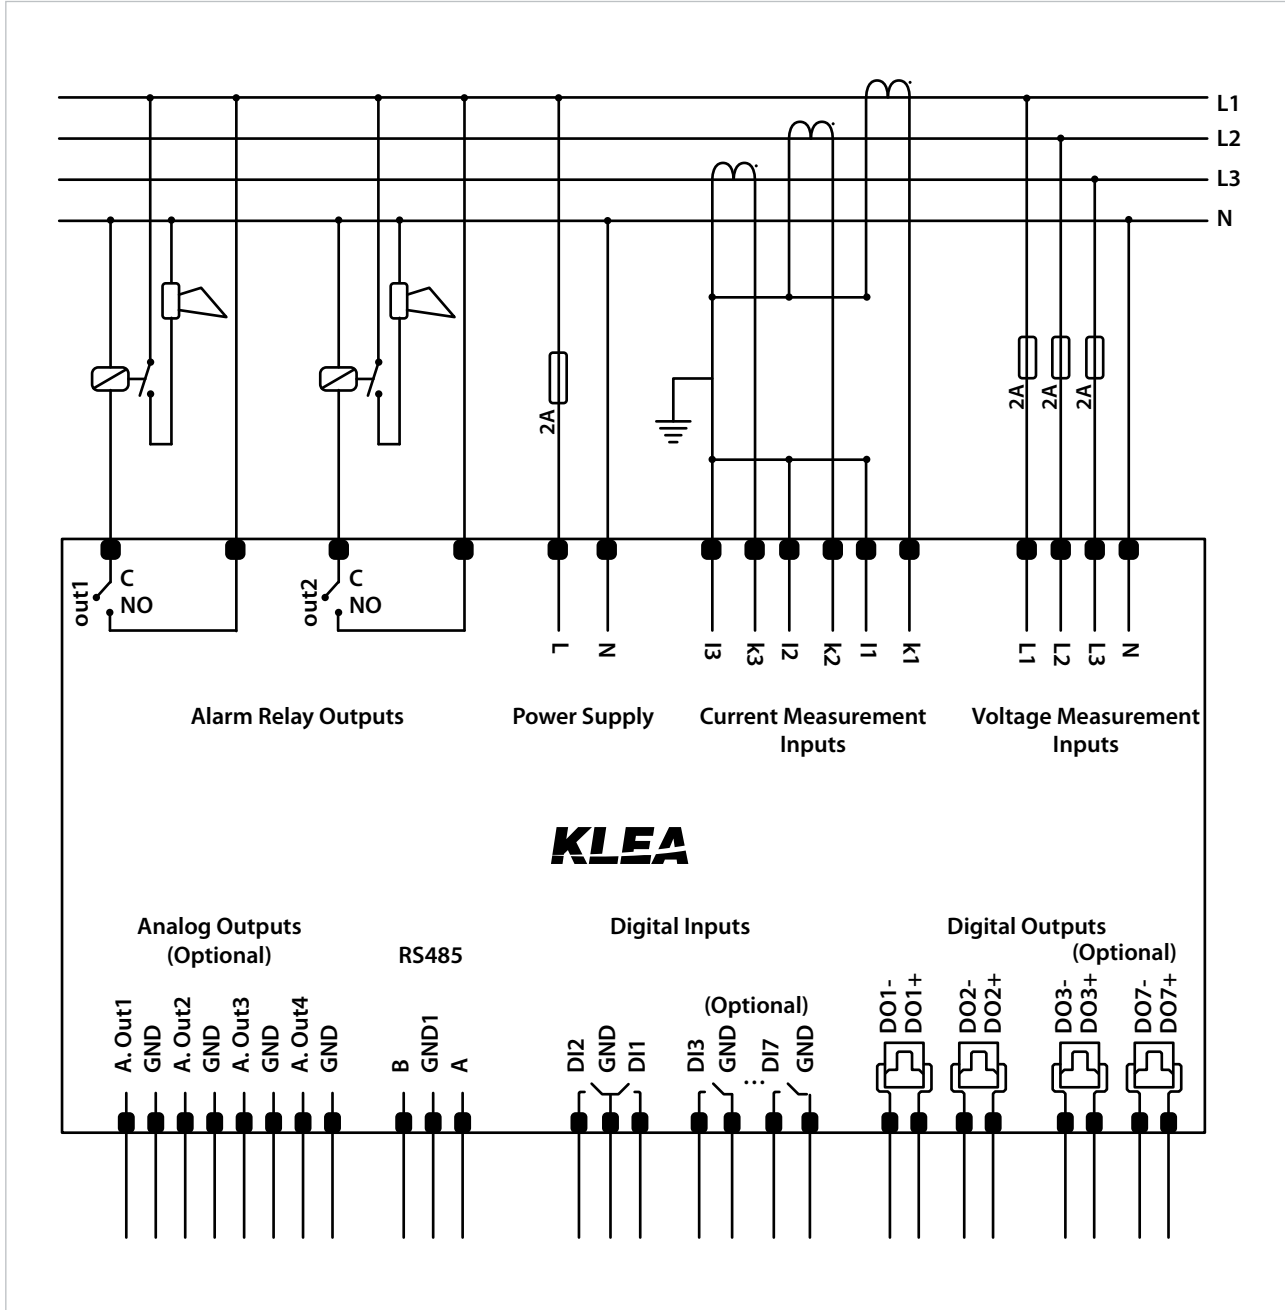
L1
L2
L3
N

2A

2A 2A 2A

out1 C
NO

out2 C
NO

L N

I3 k3 I2 k2 I1 k1

L1 L2 L3 N

Alarm Relay Outputs

Power Supply

Current Measurement Inputs

Voltage Measurement Inputs

KLEA

Analog Outputs (Optional)

RS485

Digital Inputs

Digital Outputs (Optional)

A. Out1 GND A. Out2 GND A. Out3 GND A. Out4 GND

B GND1 A

DI2 GND DI1

(Optional)

DI3 GND ... DI7 GND

DO1- DO1+ DO2- DO2+ DO3- DO3+ DO7- DO7+